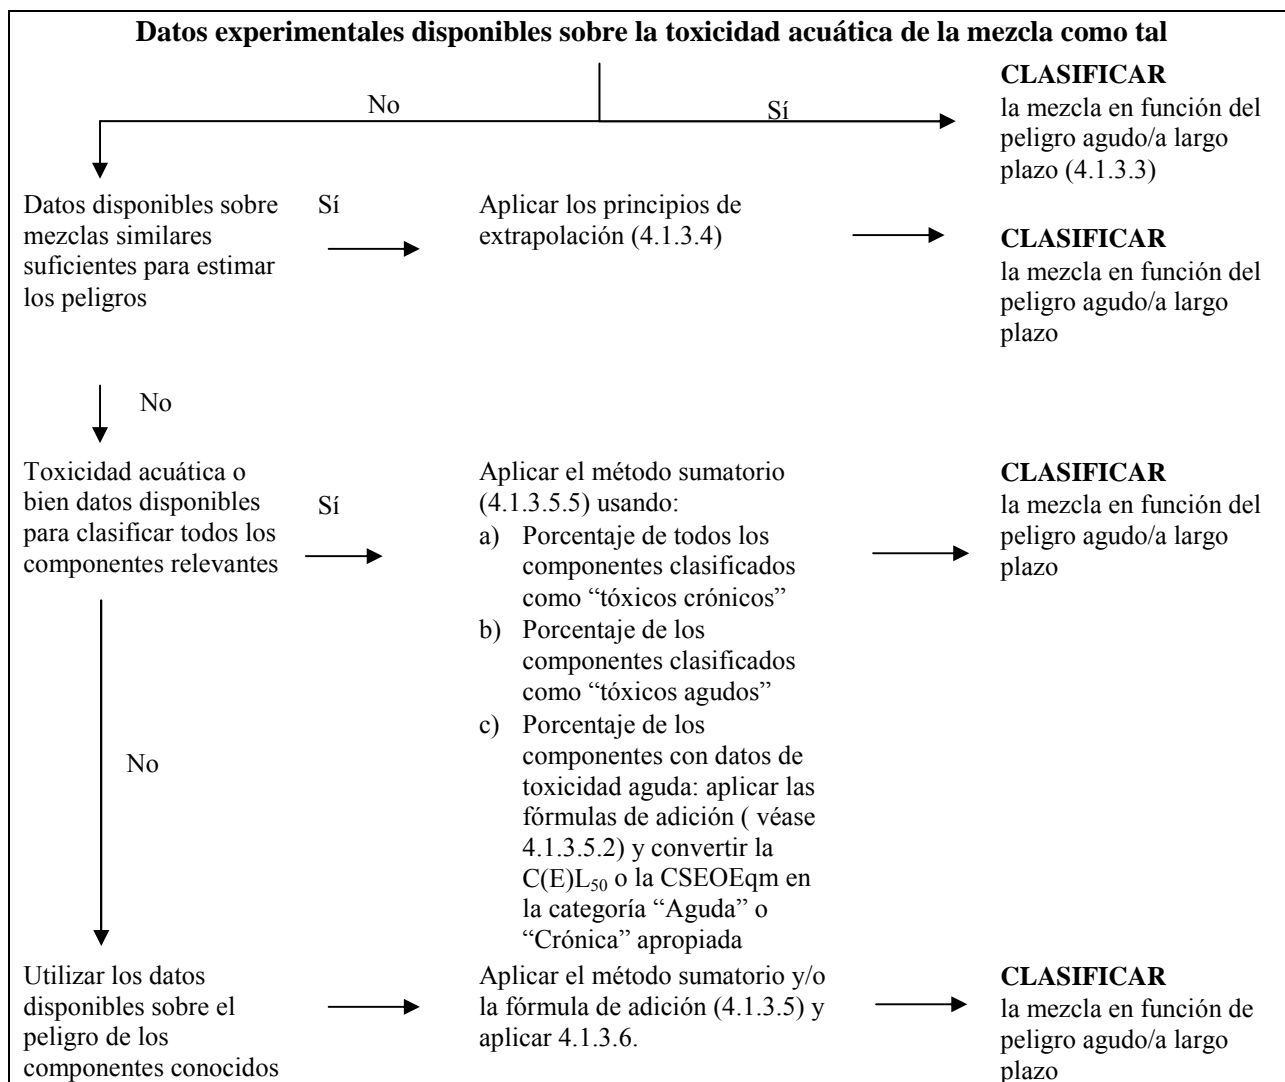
**Datos experimentales disponibles sobre la toxicidad acuática de la mezcla como tal**

No

Sí

**CLASIFICAR** la mezcla en función del peligro agudo/a largo plazo (4.1.3.3)

Datos disponibles sobre mezclas similares suficientes para estimar los peligros

Sí

Aplicar los principios de extrapolación (4.1.3.4)

**CLASIFICAR** la mezcla en función del peligro agudo/a largo plazo

No

Toxicidad acuática o bien datos disponibles para clasificar todos los componentes relevantes

Sí

Aplicar el método sumatorio (4.1.3.5.5) usando:
a) Porcentaje de todos los componentes clasificados como "tóxicos crónicos"
b) Porcentaje de los componentes clasificados como "tóxicos agudos"
c) Porcentaje de los componentes con datos de toxicidad aguda: aplicar las fórmulas de adición ( véase 4.1.3.5.2) y convertir la $C(E)L_{50}$ o la CSEOEqm en la categoría "Aguda" o "Crónica" apropiada

**CLASIFICAR** la mezcla en función del peligro agudo/a largo plazo

No

Utilizar los datos disponibles sobre el peligro de los componentes conocidos

Aplicar el método sumatorio y/o la fórmula de adición (4.1.3.5) y aplicar 4.1.3.6.

**CLASIFICAR** la mezcla en función de peligro agudo/a largo plazo